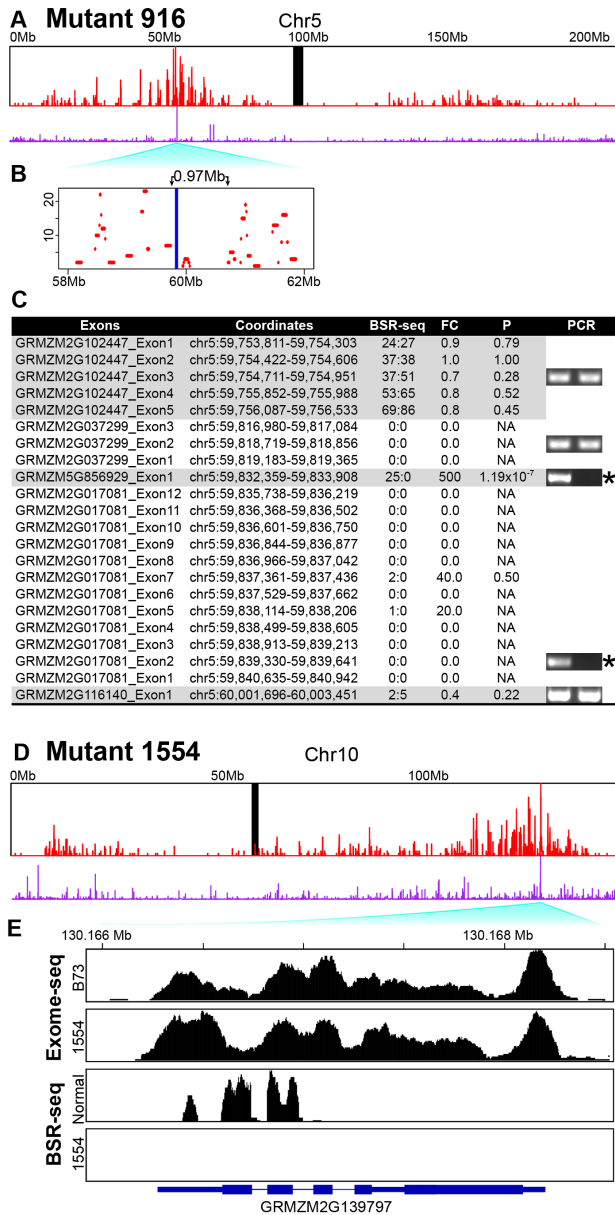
A Mutant 916

Chr5

0Mb 50Mb 100Mb 150Mb 200Mb

B

0.97Mb

20

10

58Mb 60Mb 62Mb

C

| Exons | Coordinates | BSR-seq | FC | P | PCR |
|---|---|---|---|---|---|
| GRMZM2G102447_Exon1 | chr5:59,753,811-59,754,303 | 24:27 | 0.9 | 0.79 | |
| GRMZM2G102447_Exon2 | chr5:59,754,422-59,754,606 | 37:38 | 1.0 | 1.00 | |
| GRMZM2G102447_Exon3 | chr5:59,754,711-59,754,951 | 37:51 | 0.7 | 0.28 | |
| GRMZM2G102447_Exon4 | chr5:59,755,852-59,755,988 | 53:65 | 0.8 | 0.52 | |
| GRMZM2G102447_Exon5 | chr5:59,756,087-59,756,533 | 69:86 | 0.8 | 0.45 | |
| GRMZM2G037299_Exon3 | chr5:59,816,980-59,817,084 | 0:0 | 0.0 | NA | |
| GRMZM2G037299_Exon2 | chr5:59,818,719-59,818,856 | 0:0 | 0.0 | NA | |
| GRMZM2G037299_Exon1 | chr5:59,819,183-59,819,365 | 0:0 | 0.0 | NA | |
| GRMZM5G856929_Exon1 | chr5:59,832,359-59,833,908 | 25:0 | 500 | $1.19x10^{-7}$ | * |
| GRMZM2G017081_Exon12 | chr5:59,835,738-59,836,219 | 0:0 | 0.0 | NA | |
| GRMZM2G017081_Exon11 | chr5:59,836,368-59,836,502 | 0:0 | 0.0 | NA | |
| GRMZM2G017081_Exon10 | chr5:59,836,601-59,836,750 | 0:0 | 0.0 | NA | |
| GRMZM2G017081_Exon9 | chr5:59,836,844-59,836,877 | 0:0 | 0.0 | NA | |
| GRMZM2G017081_Exon8 | chr5:59,836,966-59,837,042 | 0:0 | 0.0 | NA | |
| GRMZM2G017081_Exon7 | chr5:59,837,361-59,837,436 | 2:0 | 40.0 | 0.50 | |
| GRMZM2G017081_Exon6 | chr5:59,837,529-59,837,662 | 0:0 | 0.0 | NA | |
| GRMZM2G017081_Exon5 | chr5:59,838,114-59,838,206 | 1:0 | 20.0 | NA | |
| GRMZM2G017081_Exon4 | chr5:59,838,499-59,838,605 | 0:0 | 0.0 | NA | |
| GRMZM2G017081_Exon3 | chr5:59,838,913-59,839,213 | 0:0 | 0.0 | NA | |
| GRMZM2G017081_Exon2 | chr5:59,839,330-59,839,641 | 0:0 | 0.0 | NA | * |
| GRMZM2G017081_Exon1 | chr5:59,840,635-59,840,942 | 0:0 | 0.0 | NA | |
| GRMZM2G116140_Exon1 | chr5:60,001,696-60,003,451 | 2:5 | 0.4 | 0.22 | |

D Mutant 1554

Chr10

0Mb 50Mb 100Mb

E

130.166 Mb 130.168 Mb

Exome-seq

B73

1554

BSR-seq

Normal

1554

GRMZM2G139797